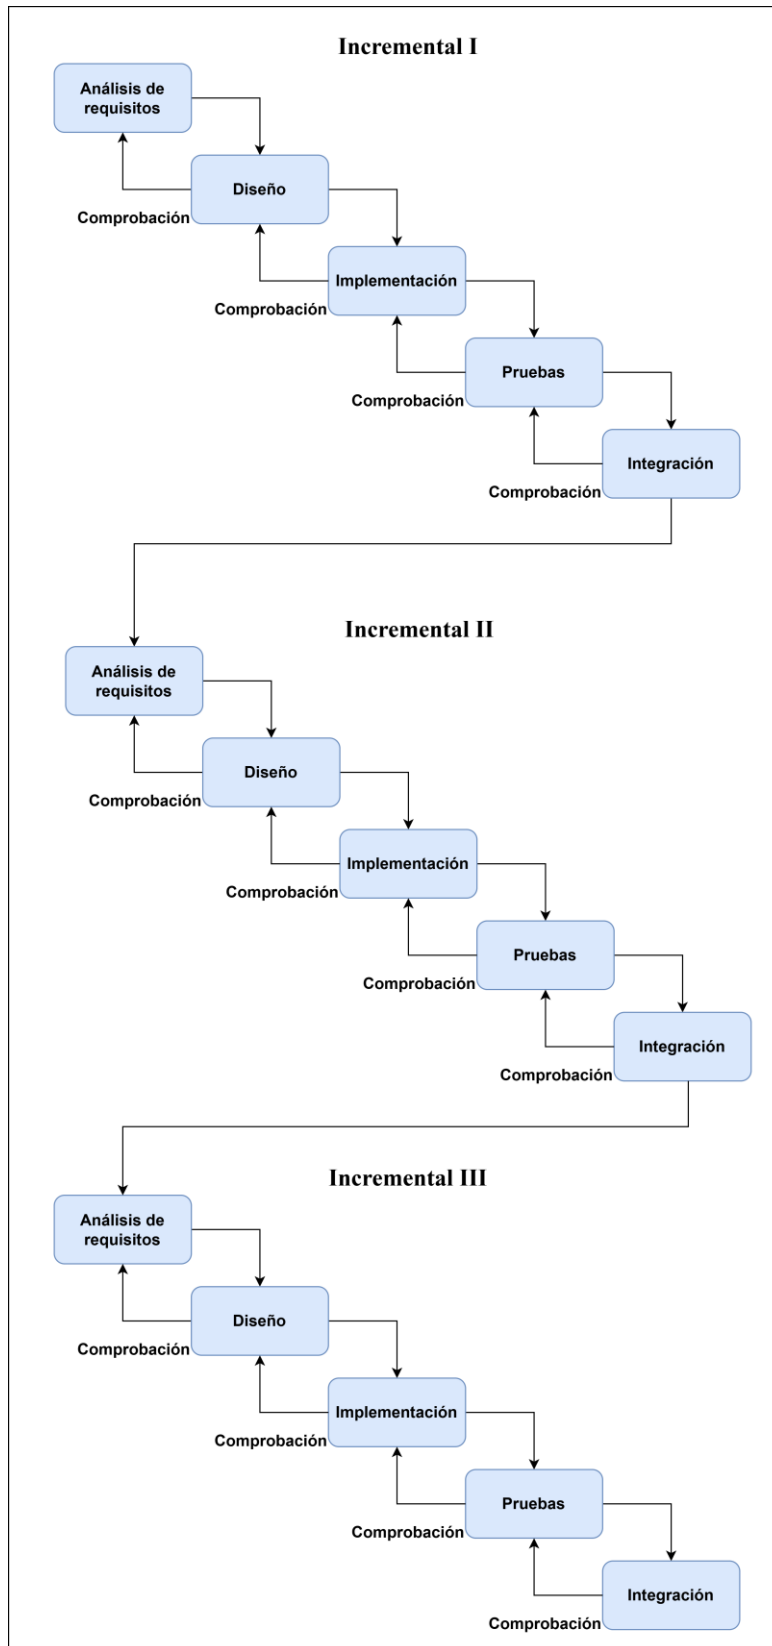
Incremental I

Análisis de requisitos

Diseño

Comprobación

Implementación

Comprobación

Pruebas

Comprobación

Integración

Comprobación

Incremental II

Análisis de requisitos

Diseño

Comprobación

Implementación

Comprobación

Pruebas

Comprobación

Integración

Comprobación

Incremental III

Análisis de requisitos

Diseño

Comprobación

Implementación

Comprobación

Pruebas

Comprobación

Integración

Comprobación